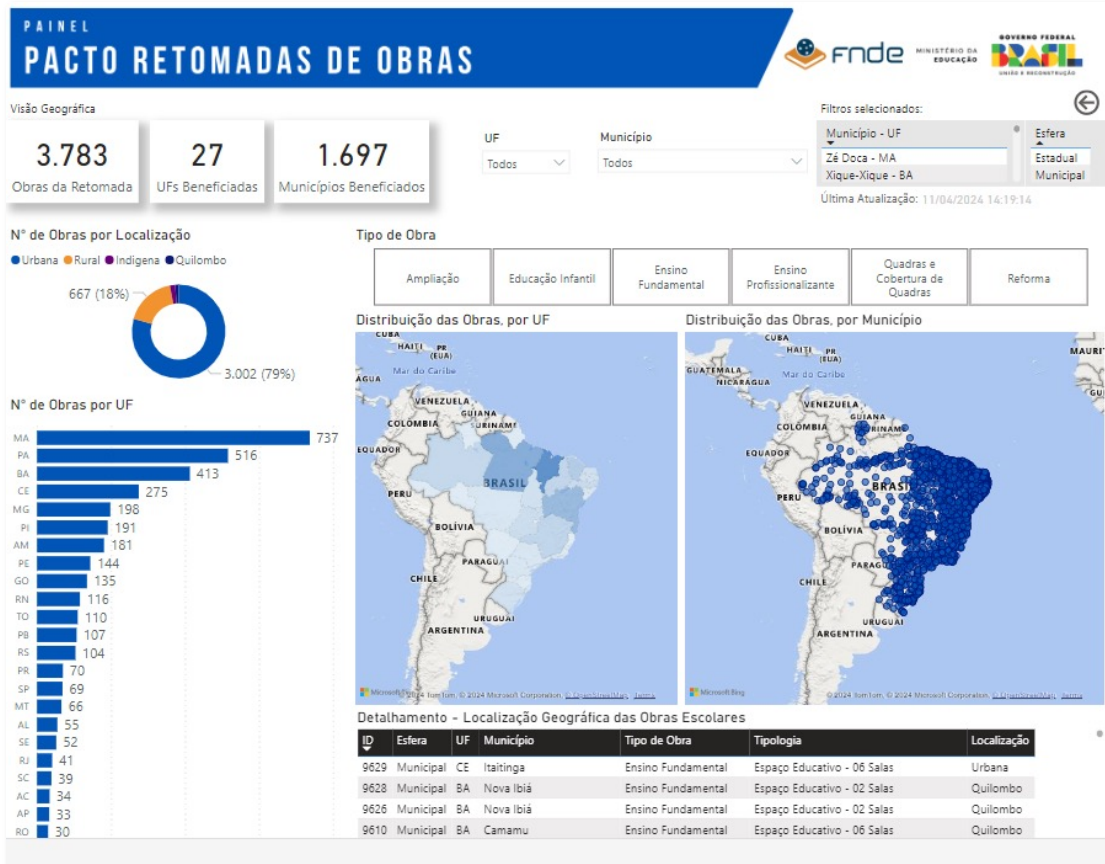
PAINEL
PACTO RETOMADAS DE OBRAS

FNDE MINISTÉRIO DA EDUCAÇÃO
GOVERNO FEDERAL BRASIL UNIÃO E RECONSTRUÇÃO

Visão Geográfica

3.783
Obras da Retomada

27
UFs Beneficiadas

1.697
Municípios Beneficiados

UF
Todos

Município
Todos

Filtros selecionados:
Município - UF
Zé Doca - MA
Xique-Xique - BA
Esfera
Estadual
Municipal

Última Atualização: 11/04/2024 14:19:14

Nº de Obras por Localização
Urbana Rural Indígena Quilombo
667 (18%)
3.002 (79%)

Tipo de Obra
Ampliação | Educação Infantil | Ensino Fundamental | Ensino Profissionalizante | Quadras e Cobertura de Quadras | Reforma

Distribuição das Obras, por UF
CUBA HAITI PR (EUA) Mar do Caribe ÁGUA VENEZUELA GUIANA SURINAME COLÔMBIA EQUADOR BRASIL PERU BOLÍVIA PARAGUAI CHILE ARGENTINA URUGUAI
Microsoft Bing © 2024 TomTom, © 2024 Microsoft Corporation, © OpenStreetMap, Terms

Distribuição das Obras, por Município
CUBA HAITI PR (EUA) GUATEMALA NICARÁGUA Mar do Caribe VENEZUELA GUIANA COLÔMBIA EQUADOR BRASIL PERU BOLÍVIA PARAGUAI CHILE URUGUAI ARGENTINA MAURI
Microsoft Bing © 2024 TomTom, © 2024 Microsoft Corporation, © OpenStreetMap, Terms

Nº de Obras por UF
MA 737
PA 516
BA 413
CE 275
MG 198
PI 191
AM 181
PE 144
GO 135
RN 116
TO 110
PB 107
RS 104
PR 70
SP 69
MT 66
AL 55
SE 52
RJ 41
SC 39
AC 34
AP 33
RO 30

Detalhamento - Localização Geográfica das Obras Escolares

| ID | Esfera | UF | Município | Tipo de Obra | Tipologia | Localização |
|---|---|---|---|---|---|---|
| 9629 | Municipal | CE | Itaitinga | Ensino Fundamental | Espaço Educativo - 06 Salas | Urbana |
| 9628 | Municipal | BA | Nova Ibiá | Ensino Fundamental | Espaço Educativo - 02 Salas | Quilombo |
| 9626 | Municipal | BA | Nova Ibiá | Ensino Fundamental | Espaço Educativo - 02 Salas | Quilombo |
| 9610 | Municipal | BA | Camamu | Ensino Fundamental | Espaço Educativo - 06 Salas | Quilombo |